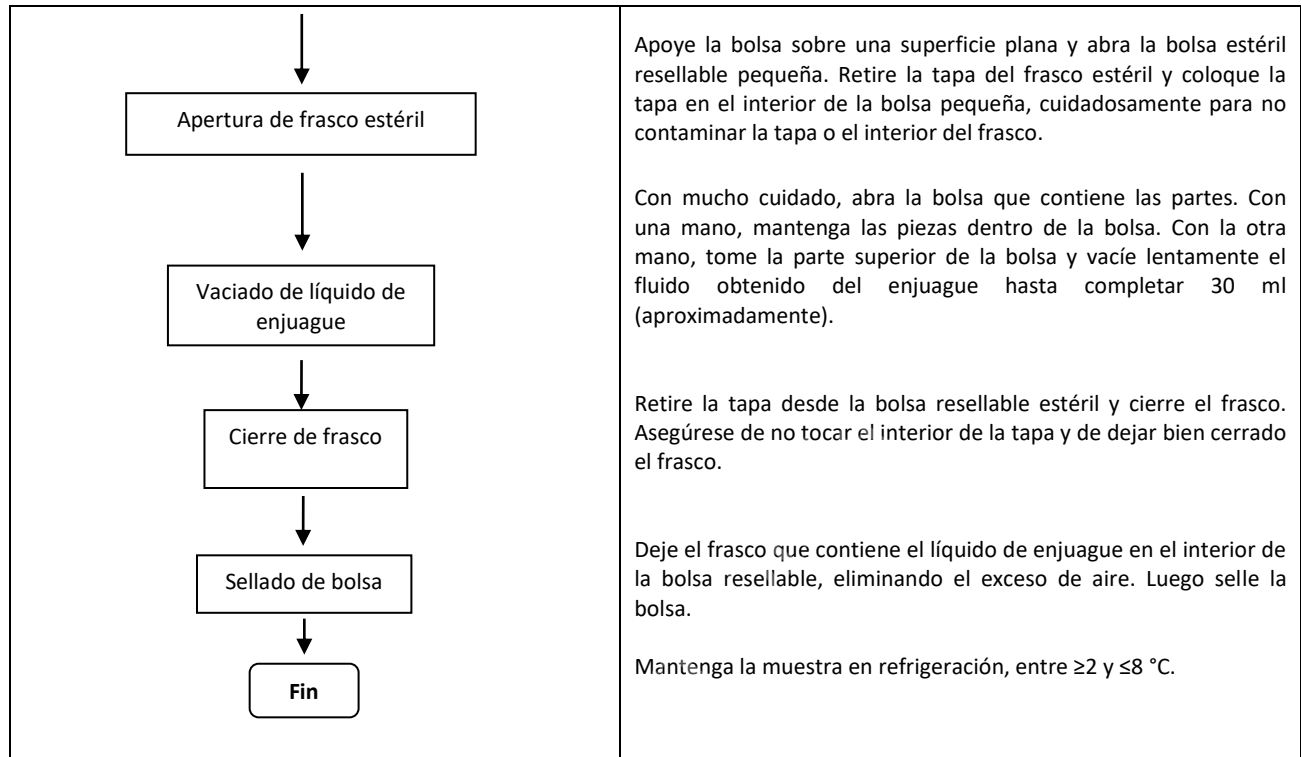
| | |
|---|---|
| Apertura de frasco estéril | Apoye la bolsa sobre una superficie plana y abra la bolsa estéril resellable pequeña. Retire la tapa del frasco estéril y coloque la tapa en el interior de la bolsa pequeña, cuidadosamente para no contaminar la tapa o el interior del frasco. |
| Vaciado de líquido de enjuague | Con mucho cuidado, abra la bolsa que contiene las partes. Con una mano, mantenga las piezas dentro de la bolsa. Con la otra mano, tome la parte superior de la bolsa y vacíe lentamente el fluido obtenido del enjuague hasta completar 30 ml (aproximadamente). |
| Cierre de frasco | Retire la tapa desde la bolsa resellable estéril y cierre el frasco. Asegúrese de no tocar el interior de la tapa y de dejar bien cerrado el frasco. |
| Sellado de bolsa | Deje el frasco que contiene el líquido de enjuague en el interior de la bolsa resellable, eliminando el exceso de aire. Luego selle la bolsa. |
| Fin | Mantenga la muestra en refrigeración, entre ≥2 y ≤8 °C. |